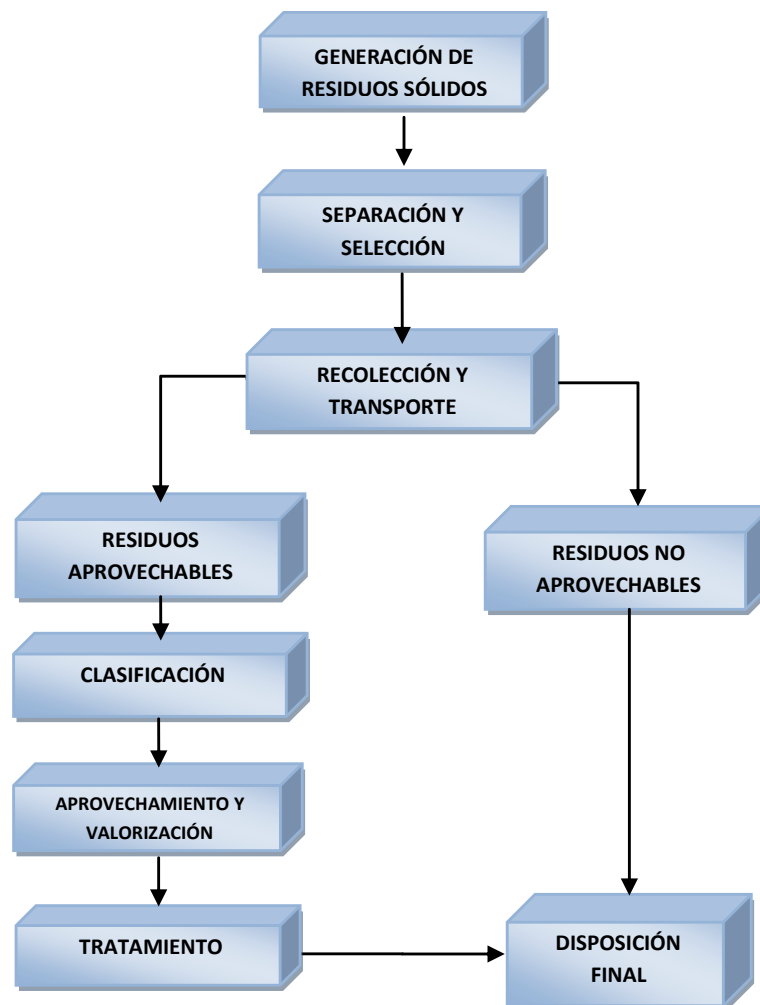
GENERACIÓN DE RESIDUOS SÓLIDOS

SEPARACIÓN Y SELECCIÓN

RECOLECCIÓN Y TRANSPORTE

RESIDUOS APROVECHABLES

RESIDUOS NO APROVECHABLES

CLASIFICACIÓN

APROVECHAMIENTO Y VALORIZACIÓN

TRATAMIENTO

DISPOSICIÓN FINAL